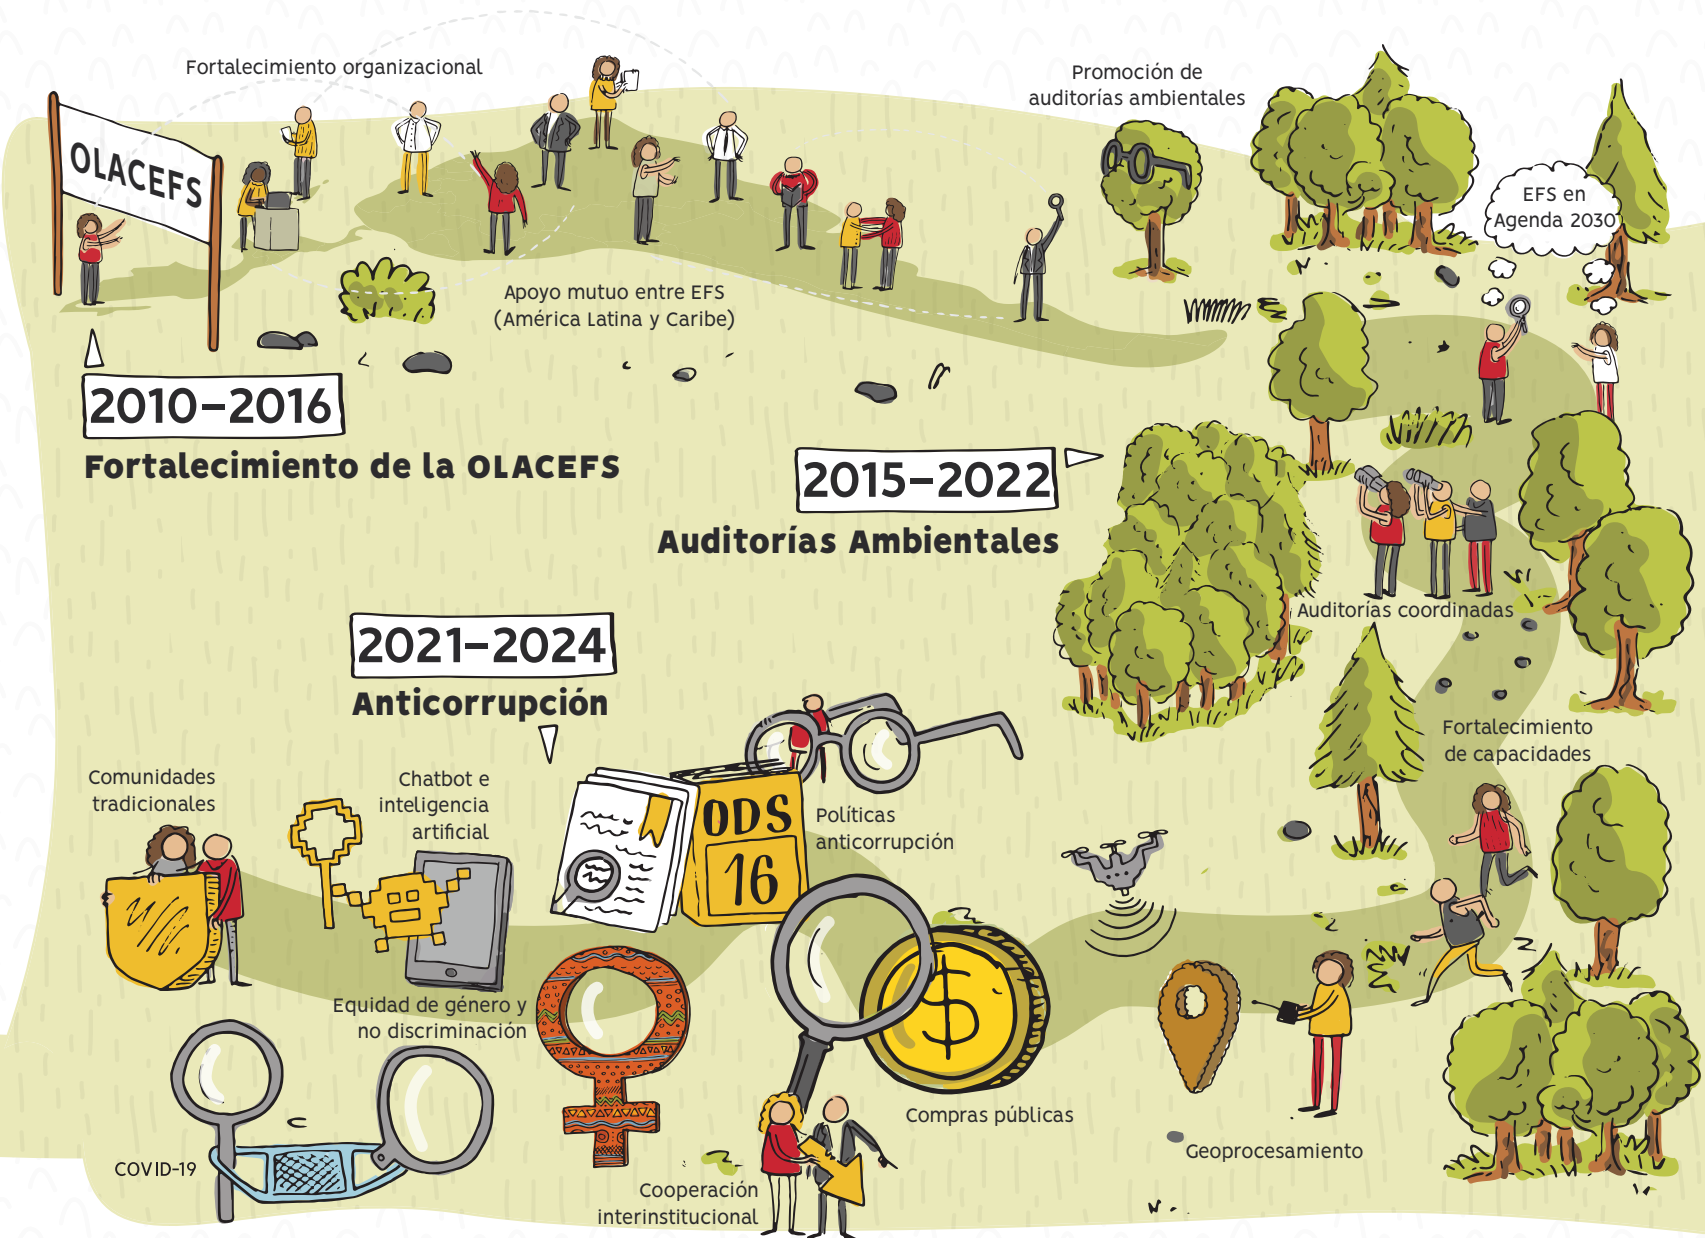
OLACEFS

Fortalecimiento organizacional

Apoyo mutuo entre EFS (América Latina y Caribe)

Promoción de auditorías ambientales

EFS en Agenda 2030

2010–2016
Fortalecimiento de la OLACEFS

2015–2022
Auditorías Ambientales

Auditorías coordinadas

2021–2024
Anticorrupción

Fortalecimiento de capacidades

Comunidades tradicionales

Chatbot e inteligencia artificial

ODS 16

Políticas anticorrupción

Equidad de género y no discriminación

COVID-19

Compras públicas

Geoprocesamiento

Cooperación interinstitucional